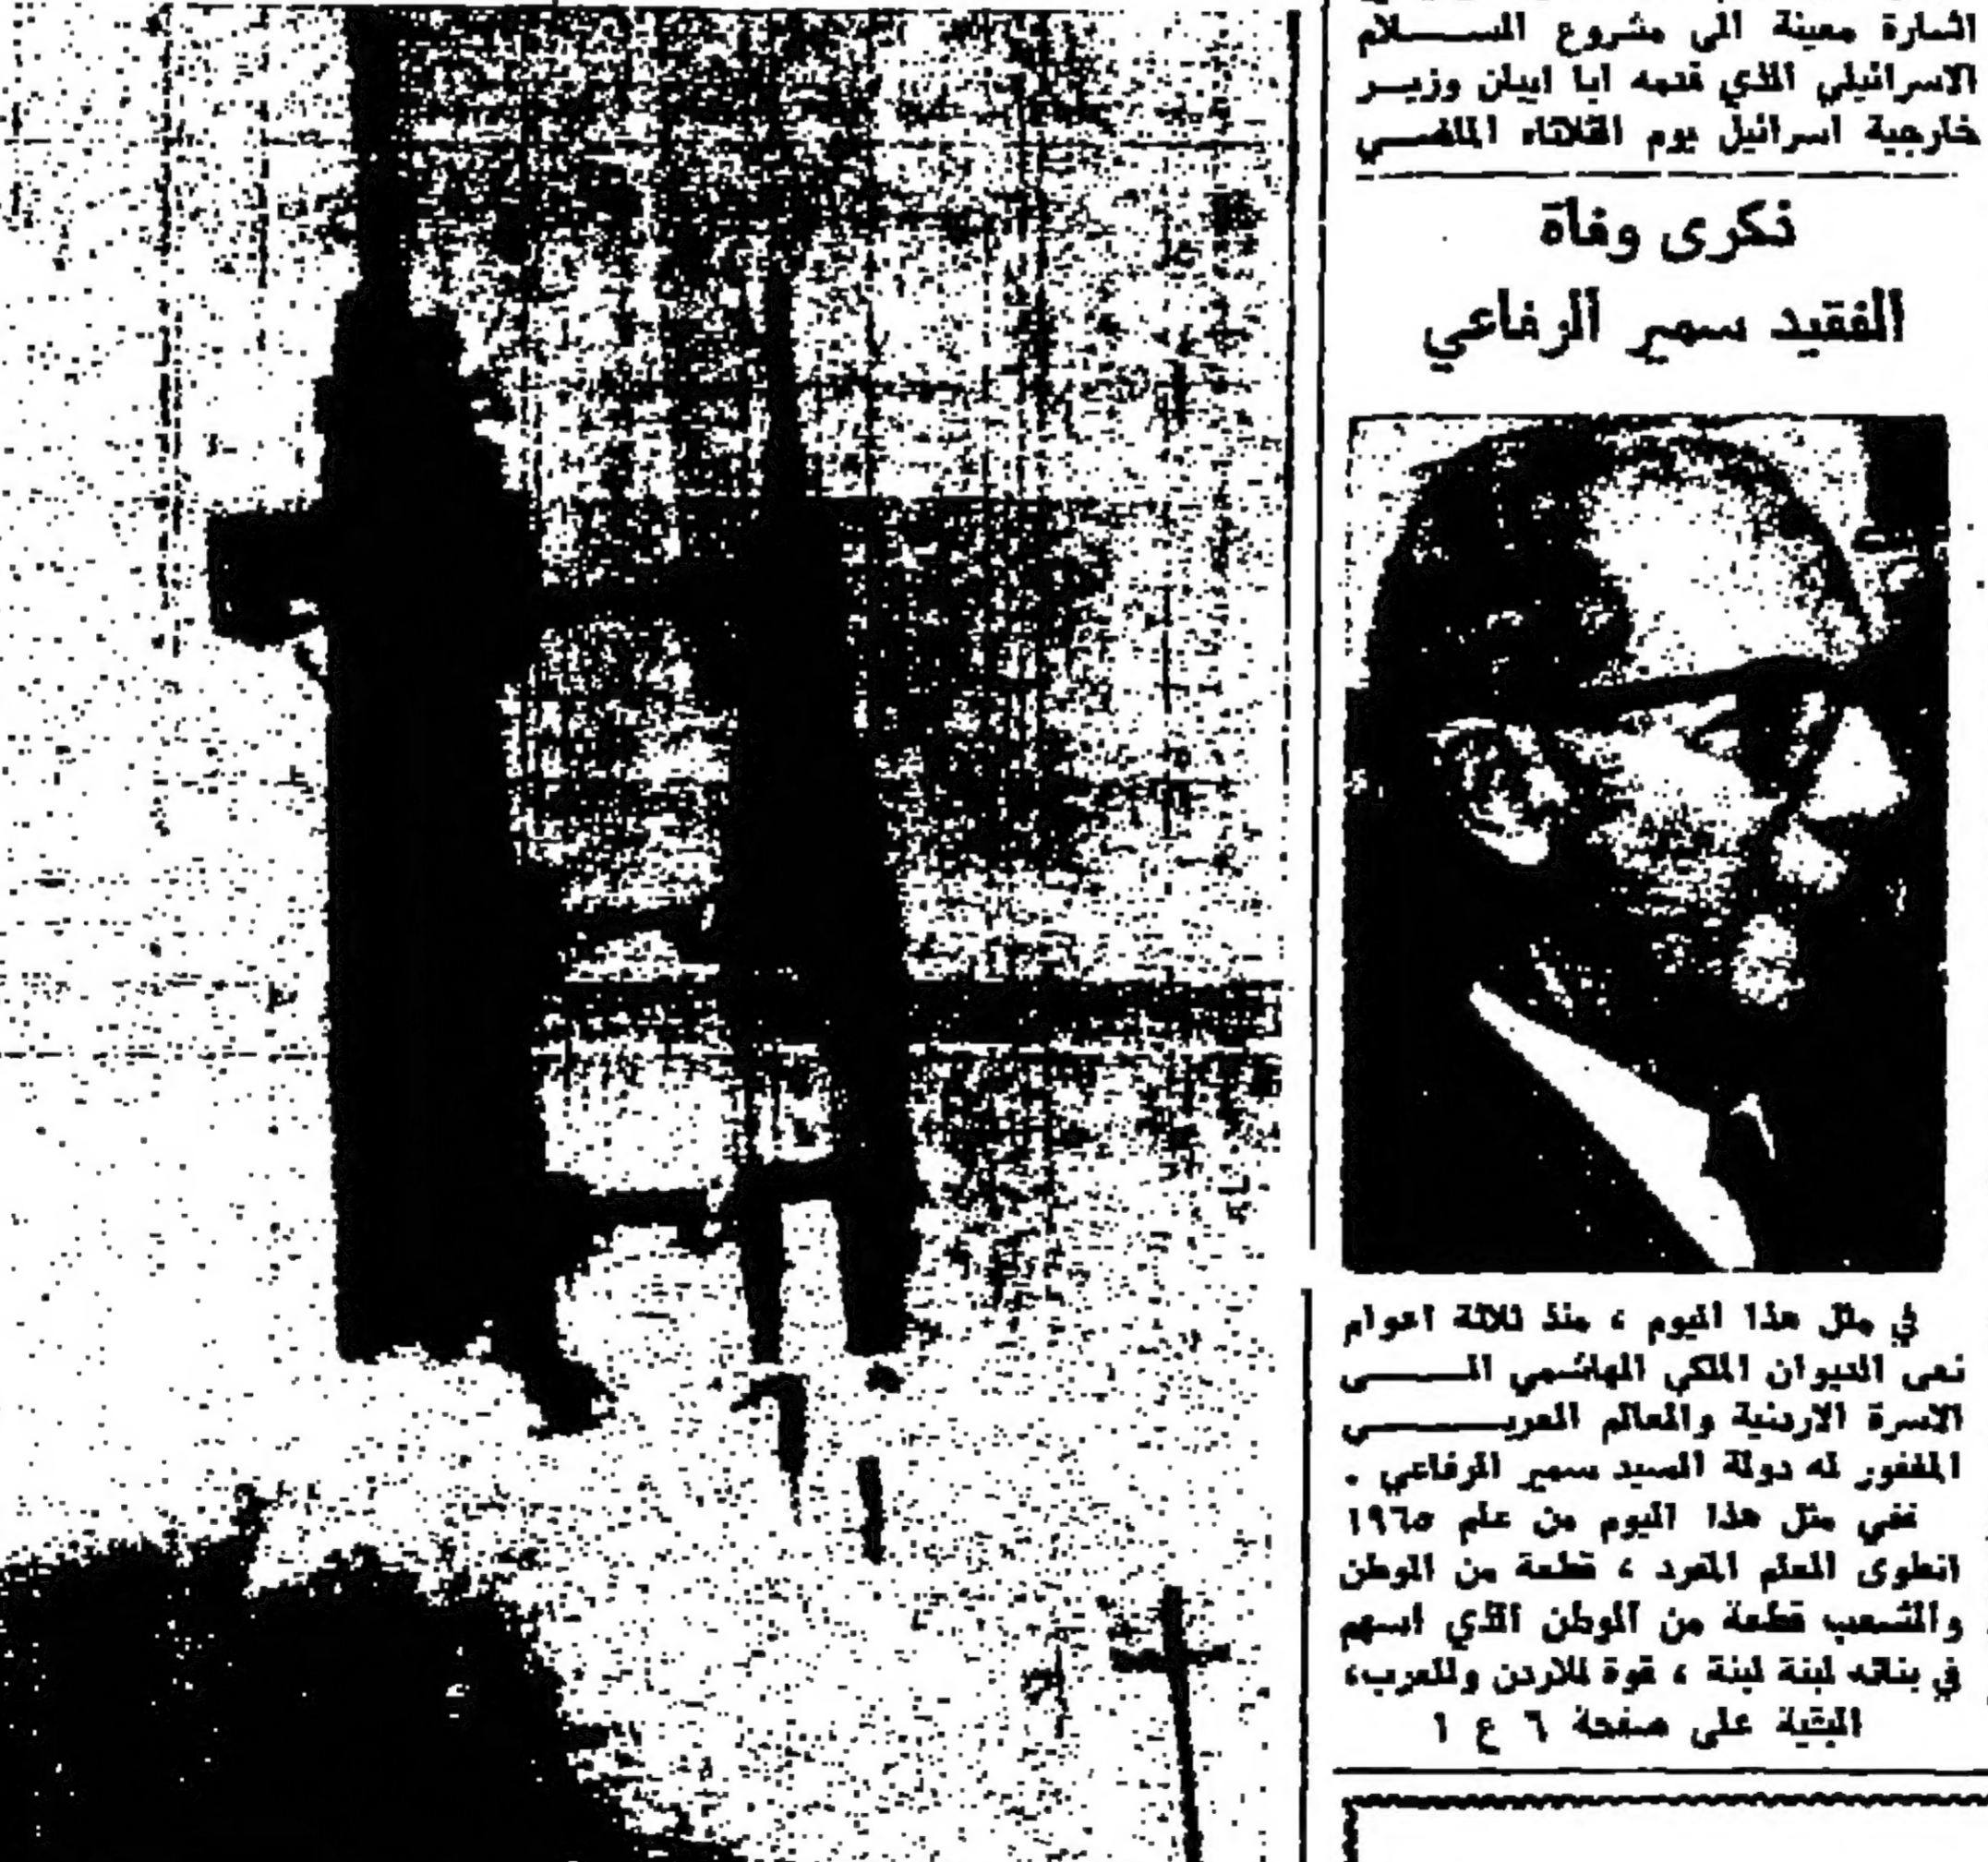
اشارة معينة الى مشروع السلام الاسرائيلي الذي قدمه ابا ايبان وزير خارجية اسرائيل يوم الثلاثاء الماضي

ذكرى وفاة
الفقيد سمير الرفاعي

في مثل هذا اليوم ، منذ ثلاثة اعوام نعى الديوان الملكي الهاشمي الى الاسرة الاردنية والعالم العربي المغفور له دولة السيد سمير الرفاعي .

ففي مثل هذا اليوم من عام ١٩٦٥ انطوى العلم المفرد ، قطعة من الوطن والشعب قطعة من الوطن الذي اسهم في بنائه لبنة لبنة ، قوة للاردن وللعرب،
البقية على صفحة ٦ ع ١